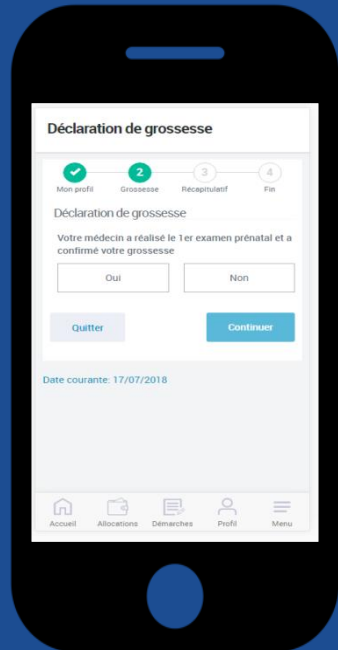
Déclaration de grossesse

2 3 4
Mon profil Grossesse Récapitulatif Fin

Déclaration de grossesse

Votre médecin a réalisé le 1er examen prénatal et a confirmé votre grossesse

Oui Non

Quitter Continuer

Date courante: 17/07/2018

Accueil Allocations Démarches Profil Menu